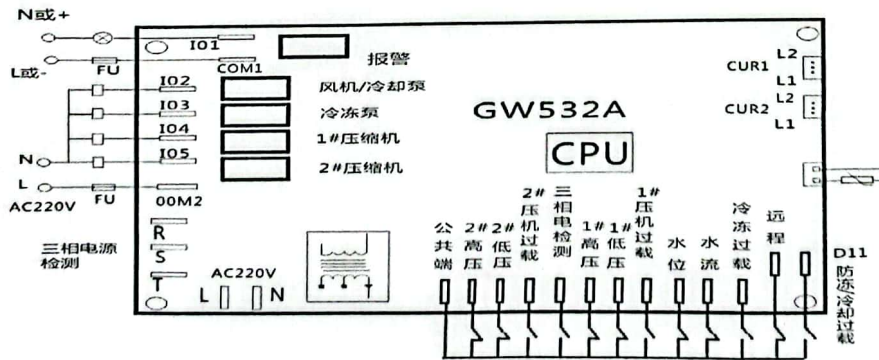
N或+

L或-

FU

IO1

COM1

报警

IO2

风机/冷却泵

IO3

冷冻泵

IO4

1#压缩机

IO5

2#压缩机

N

L

AC220V

FU

OOM2

GW532A

CPU

CUR1

L2

L1

CUR2

L2

L1

R

S

T

三相电源检测

AC220V

L

N

公共端

2#高压

2#低压

2#压机过载

三相电检测

1#高压

1#低压

1#压机过载

水位

水流

冷冻过载

远程

D11

防冻冷却过载